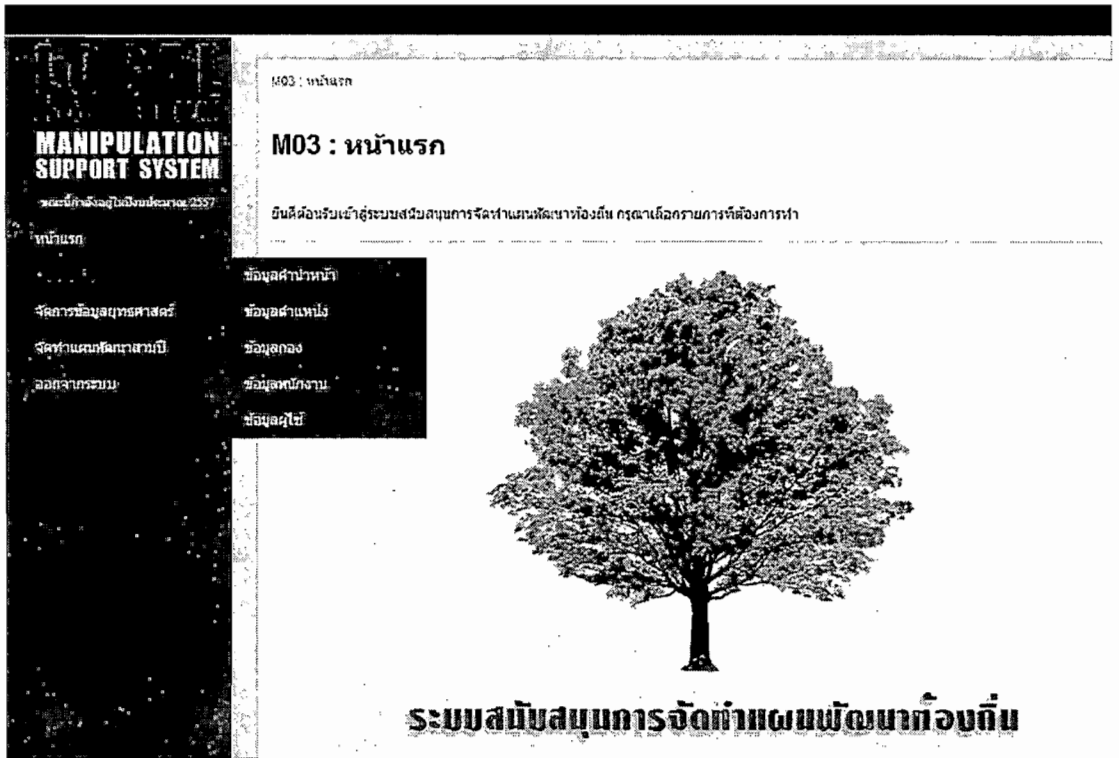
MANIPULATION SUPPORT SYSTEM

ขณะนี้กำลังอยู่ในปีงบประมาณ 2557

หน้าแรก

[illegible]

จัดการข้อมูลยุทธศาสตร์

จัดทำแผนพัฒนาสามปี

ออกจากระบบ

ข้อมูลคำนำหน้า

ข้อมูลตำแหน่ง

ข้อมูลกอง

ข้อมูลพนักงาน

ข้อมูลผู้ใช้

M03 : หน้าแรก

M03 : หน้าแรก

ยินดีต้อนรับเข้าสู่ระบบสนับสนุนการจัดทำแผนพัฒนาท้องถิ่น กรุณาเลือกรายการที่ต้องการทำ

ระบบสนับสนุนการจัดทำแผนพัฒนาท้องถิ่น